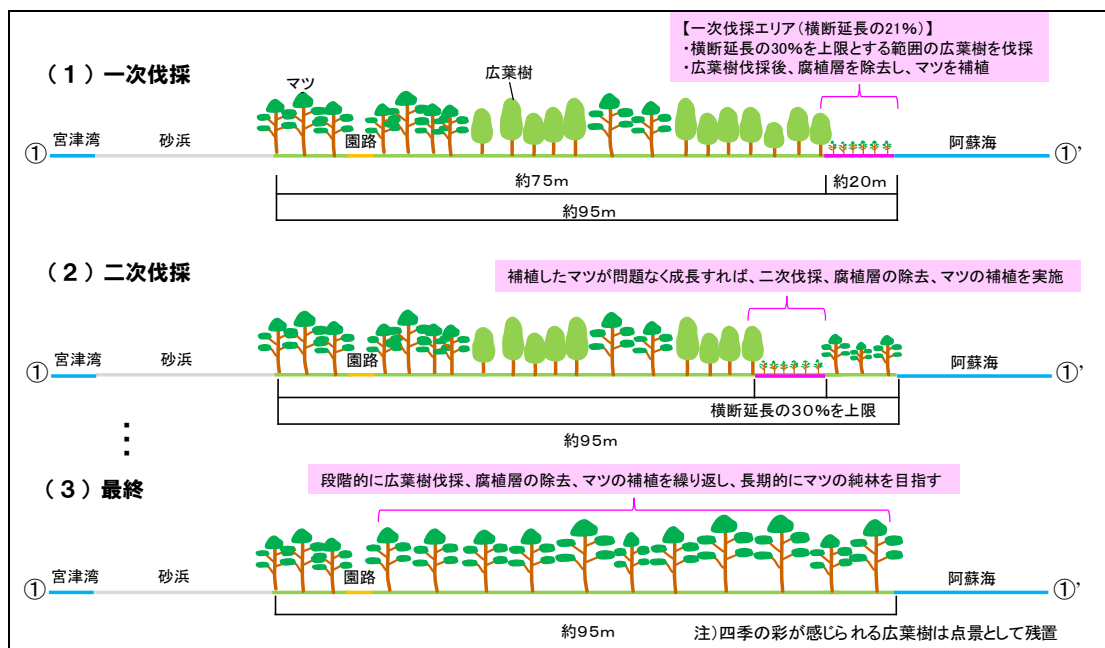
（１）一次伐採

【一次伐採エリア（横断延長の21%）】
・横断延長の30%を上限とする範囲の広葉樹を伐採
・広葉樹伐採後、腐植層を除去し、マツを補植

マツ

広葉樹

① 宮津湾 砂浜 園路 阿蘇海 ①'

約75m 約20m

約95m

（２）二次伐採

補植したマツが問題なく成長すれば、二次伐採、腐植層の除去、マツの補植を実施

① 宮津湾 砂浜 園路 阿蘇海 ①'

横断延長の30%を上限

約95m

（３）最終

段階的に広葉樹伐採、腐植層の除去、マツの補植を繰り返し、長期的にマツの純林を目指す

① 宮津湾 砂浜 園路 阿蘇海 ①'

約95m

注）四季の彩が感じられる広葉樹は点景として残置